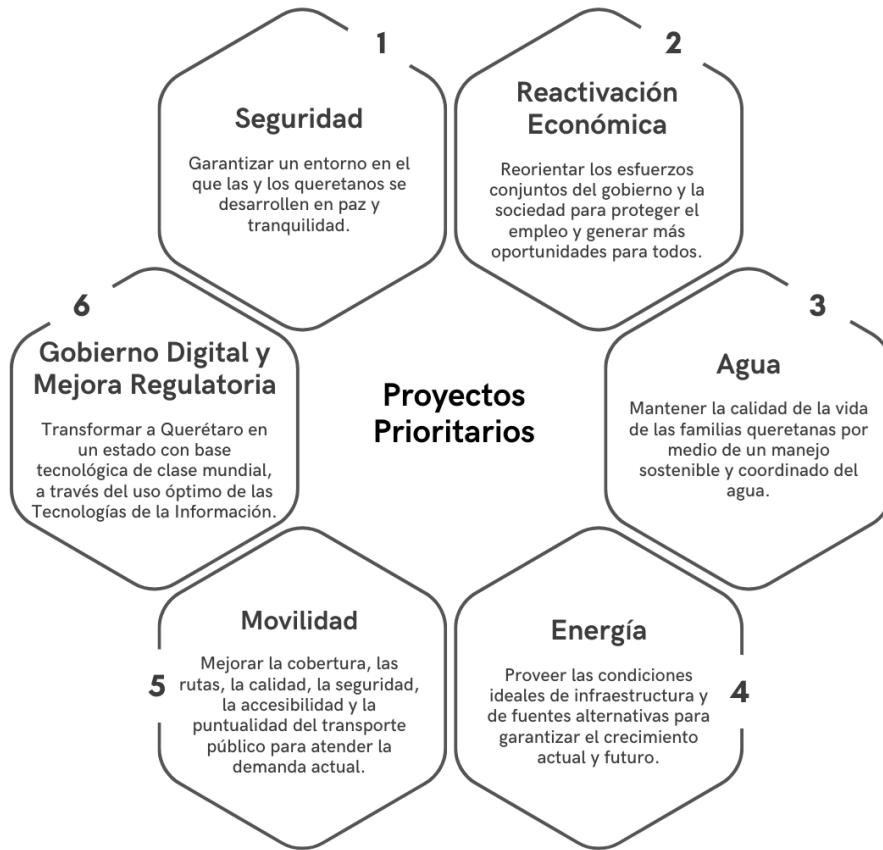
Proyectos Prioritarios

1
Seguridad
Garantizar un entorno en el que las y los queretanos se desarrollen en paz y tranquilidad.

2
Reactivación Económica
Reorientar los esfuerzos conjuntos del gobierno y la sociedad para proteger el empleo y generar más oportunidades para todos.

3
Agua
Mantener la calidad de la vida de las familias queretanas por medio de un manejo sostenible y coordinado del agua.

4
Energía
Proveer las condiciones ideales de infraestructura y de fuentes alternativas para garantizar el crecimiento actual y futuro.

5
Movilidad
Mejorar la cobertura, las rutas, la calidad, la seguridad, la accesibilidad y la puntualidad del transporte público para atender la demanda actual.

6
Gobierno Digital y Mejora Regulatoria
Transformar a Querétaro en un estado con base tecnológica de clase mundial, a través del uso óptimo de las Tecnologías de la Información.